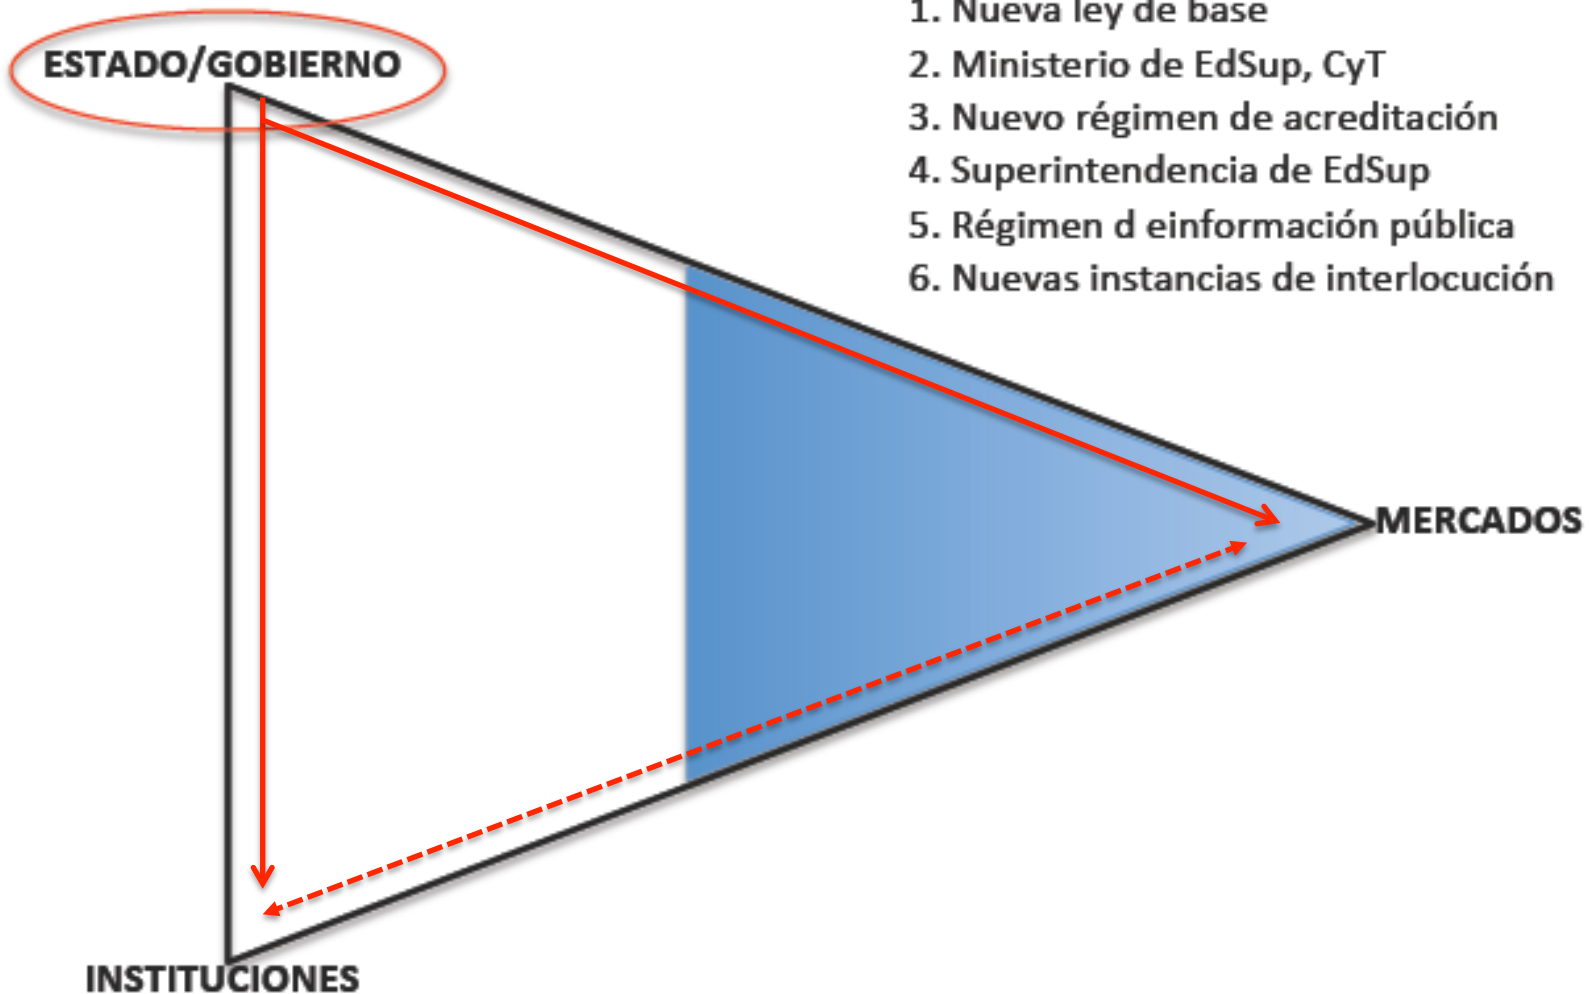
ESTADO/GOBIERNO

1. Nueva ley de base
2. Ministerio de EdSup, CyT
3. Nuevo régimen de acreditación
4. Superintendencia de EdSup
5. Régimen d einformación pública
6. Nuevas instancias de interlocución

MERCADOS

INSTITUCIONES